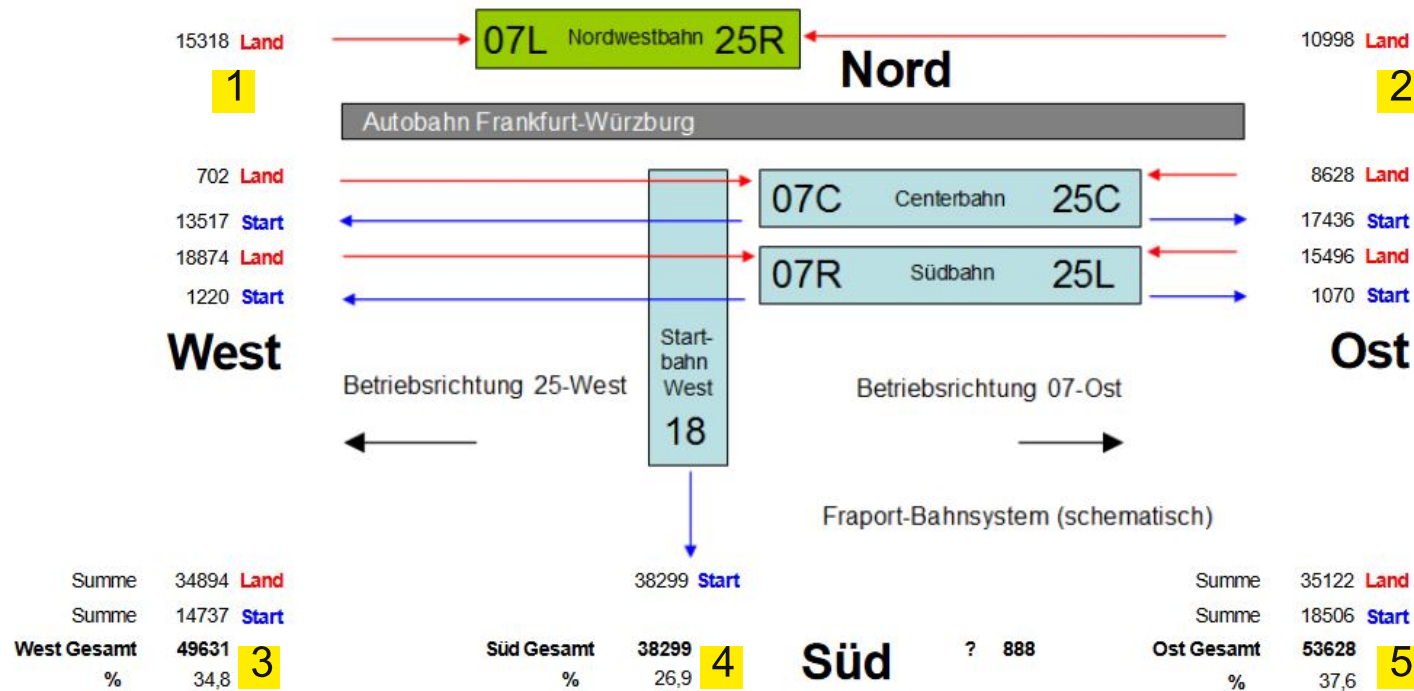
15318 Land

1

07L Nordwestbahn 25R

Nord

10998 Land

2

Autobahn Frankfurt-Würzburg

702 Land
13517 Start
18874 Land
1220 Start

07C Centerbahn 25C

07R Südbahn 25L

8628 Land
17436 Start
15496 Land
1070 Start

West

Startbahn West

18

Ost

Betriebsrichtung 25-West

Betriebsrichtung 07-Ost

Fraport-Bahnsystem (schematisch)

Summe 34894 Land
Summe 14737 Start
West Gesamt 49631
% 34,8

3

38299 Start

Süd Gesamt 38299
% 26,9

4

Süd

? 888

Summe 35122 Land
Summe 18506 Start
Ost Gesamt 53628
% 37,6

5